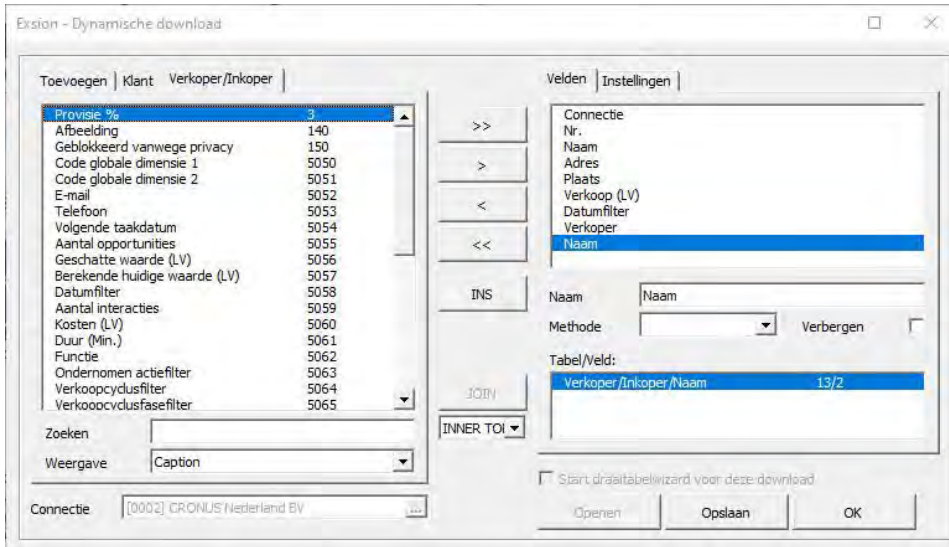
Exsion - Dynamische download

Toevoegen | Klant | Verkoper/Inkoper

| | |
|---|---|
| Provisie % | 3 |
| Afbeelding | 140 |
| Geblokkeerd vanwege privacy | 150 |
| Code globale dimensie 1 | 5050 |
| Code globale dimensie 2 | 5051 |
| E-mail | 5052 |
| Telefoon | 5053 |
| Volgende taakdatum | 5054 |
| Aantal opportunities | 5055 |
| Geschatte waarde (LV) | 5056 |
| Berekende huidige waarde (LV) | 5057 |
| Datumfilter | 5058 |
| Aantal interacties | 5059 |
| Kosten (LV) | 5060 |
| Duur (Min.) | 5061 |
| Functie | 5062 |
| Ondernomen actiefilter | 5063 |
| Verkoopcyclusfilter | 5064 |
| Verkoopcyclusfasefilter | 5065 |

Zoeken

Weergave Caption

Connectie [0002] CRONUS Nederland BV

>>
>
<
<<
INS
JOIN
INNER JOI

Velden | Instellingen

Connectie
Nr.
Naam
Adres
Plaats
Verkoop (LV)
Datumfilter
Verkoper
Naam

Naam Naam

Methode

Verbergen

Tabel/Veld:

Verkoper/Inkoper/Naam 13/2

Start draaitabelwizard voor deze download

Openen Opslaan OK